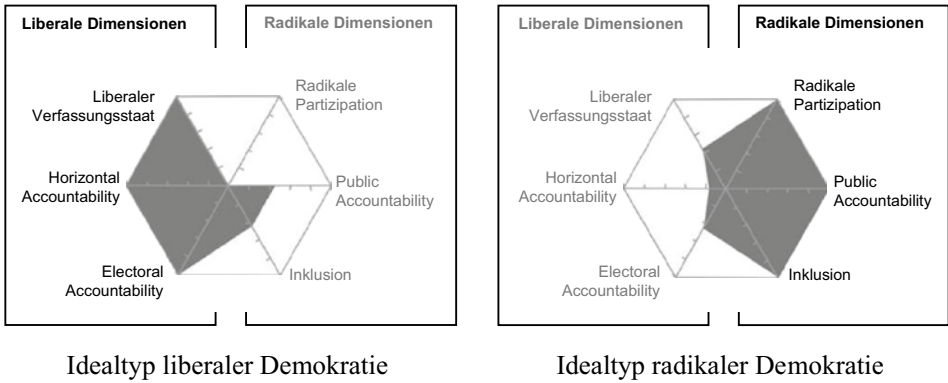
Liberale Dimensionen

Radikale Dimensionen

Liberaler Verfassungsstaat

Radikale Partizipation

Horizontal Accountability

Public Accountability

Electoral Accountability

Inklusion

Idealtyp liberaler Demokratie

Liberale Dimensionen

Radikale Dimensionen

Liberaler Verfassungsstaat

Radikale Partizipation

Horizontal Accountability

Public Accountability

Electoral Accountability

Inklusion

Idealtyp radikaler Demokratie